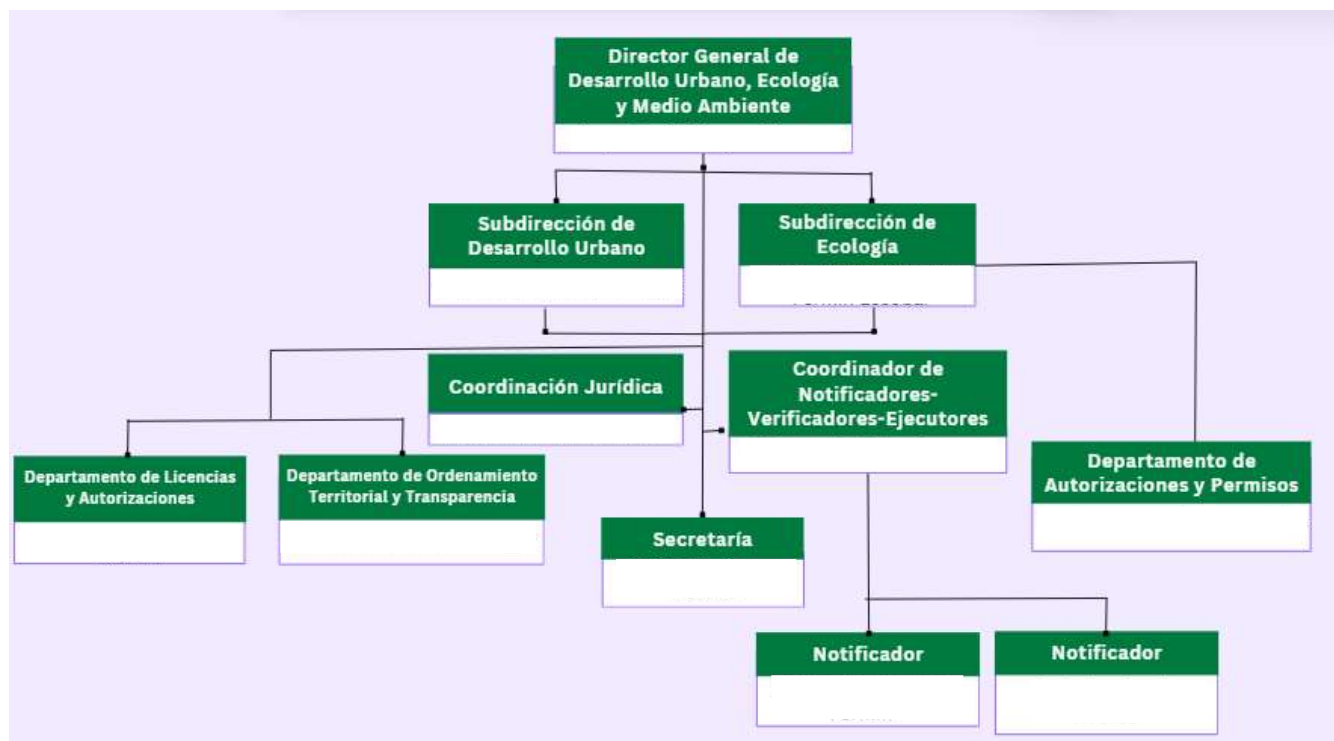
Director General de Desarrollo Urbano, Ecología y Medio Ambiente

Subdirección de Desarrollo Urbano

Subdirección de Ecología

Coordinación Jurídica

Coordinador de Notificadores-Verificadores-Ejecutores

Departamento de Licencias y Autorizaciones

Departamento de Ordenamiento Territorial y Transparencia

Departamento de Autorizaciones y Permisos

Secretaría

Notificador

Notificador